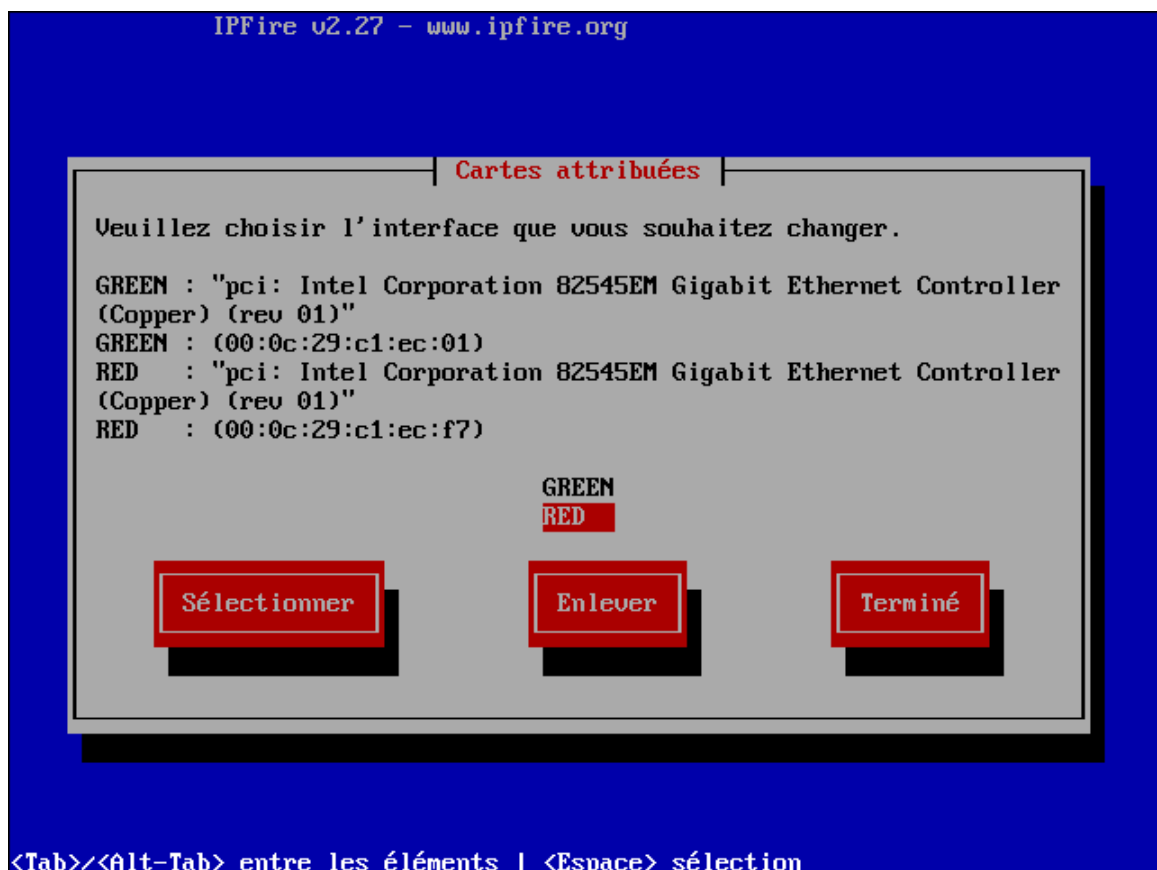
IPFire v2.27 - www.ipfire.org

Cartes attribuées

Veuillez choisir l'interface que vous souhaitez changer.

GREEN : "pci: Intel Corporation 82545EM Gigabit Ethernet Controller (Copper) (rev 01)"
GREEN : (00:0c:29:c1:ec:01)
RED : "pci: Intel Corporation 82545EM Gigabit Ethernet Controller (Copper) (rev 01)"
RED : (00:0c:29:c1:ec:f7)

GREEN
RED

Sélectionner

Enlever

Terminé

<Tab>/<Alt-Tab> entre les éléments | <Espace> sélection